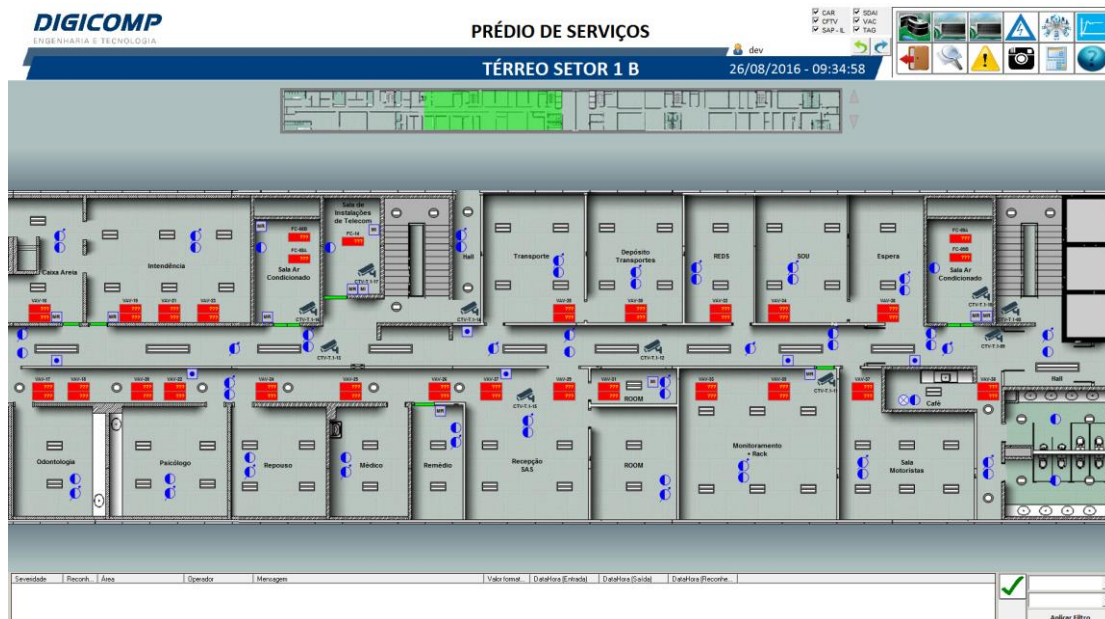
DIGICOMP
ENGENHARIA E TECNOLOGIA

PRÉDIO DE SERVIÇOS

CAR
CFTV
SAP - IL
SDAI
VAC
TAG

dev

TÉRREO SETOR 1 B

26/08/2016 - 09:34:58

Caixa Areia
Intendência
Sala de Instalações de Telecom
Sala Ar Condicionado
Hall
Transporte
Depósito Transportes
REDS
SOU
Espera
Sala Ar Condicionado
FC-14
FC-05A
FC-05B
FC-05A
FC-05B
VAV-18
VAV-19
VAV-21
VAV-23
VAV-28
VAV-30
VAV-32
VAV-34
VAV-36
CTV-T.1-12
CTV-T.1-10
CTV-T.1-11
CTV-T.1-13
CTV-T.1-09
VAV-16
VAV-15
VAV-20
VAV-22
VAV-24
VAV-25
VAV-26
VAV-27
VAV-29
VAV-31
VAV-33
VAV-35
VAV-37
VAV-38
CTV-T.1-15
CTV-T.1-14
ROOM
Hall
Café
Odontologia
Psicólogo
Repouso
Médico
Remédio
Recepção SAS
ROOM
Monitoramento + Rack
Sala Motoristas

| Severidade | Reconh... | Área | Operador | Mensagem | Valor format... | DataHora (Entrada) | DataHora (Saída) | DataHora (Reconhe... |
|---|---|---|---|---|---|---|---|---|

Aplicar Filtro